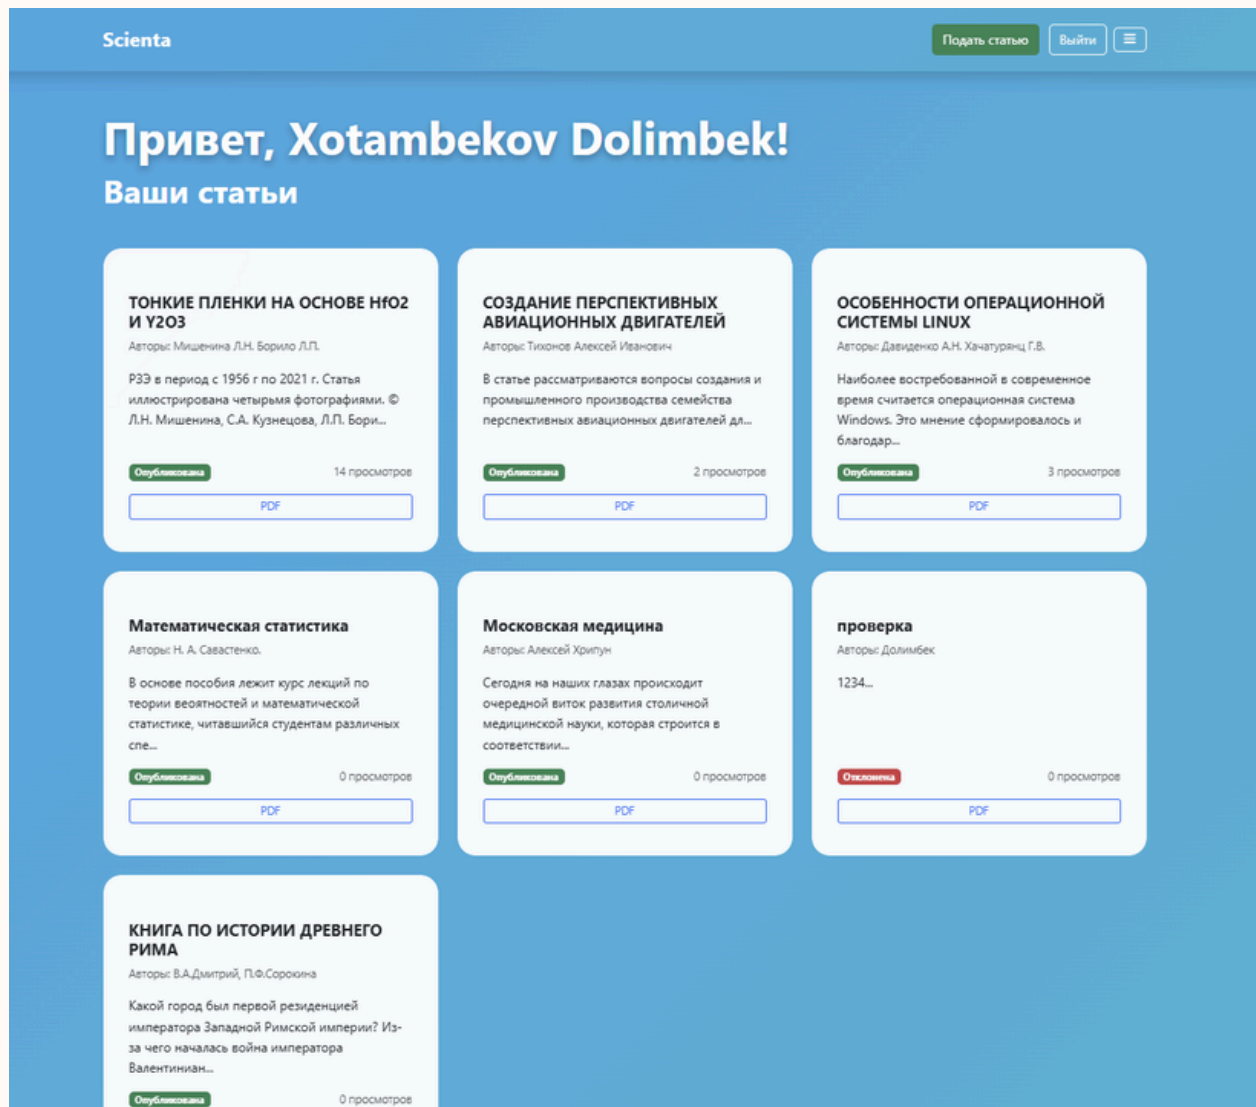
Scienta

Подать статью
Выйти
≡

Привет, Xotambekov Dolimbek!

Ваши статьи

ТОНКИЕ ПЛЕНКИ НА ОСНОВЕ HfO2 И Y2O3

Авторы: Мишенина Л.Н. Борило Л.П.

РЗЭ в период с 1956 г по 2021 г. Статья иллюстрирована четырьмя фотографиями. © Л.Н. Мишенина, С.А. Кузнецова, Л.П. Бори...

Опубликована
14 просмотров
PDF

СОЗДАНИЕ ПЕРСПЕКТИВНЫХ АВИАЦИОННЫХ ДВИГАТЕЛЕЙ

Авторы: Тихонов Алексей Иванович

В статье рассматриваются вопросы создания и промышленного производства семейства перспективных авиационных двигателей дл...

Опубликована
2 просмотров
PDF

ОСОБЕННОСТИ ОПЕРАЦИОННОЙ СИСТЕМЫ LINUX

Авторы: Давиденко А.Н. Хачатурянц Г.В.

Наиболее востребованной в современное время считается операционная система Windows. Это мнение сформировалось и благодар...

Опубликована
3 просмотров
PDF

Математическая статистика

Авторы: Н. А. Савастенко.

В основе пособия лежит курс лекций по теории веоятностей и математической статистике, читавшийся студентам различных спе...

Опубликована
0 просмотров
PDF

Московская медицина

Авторы: Алексей Хрипун

Сегодня на наших глазах происходит очередной виток развития столичной медицинской науки, которая строится в соответствии...

Опубликована
0 просмотров
PDF

проверка

Авторы: Долимбек

1234...

Отклонена
0 просмотров
PDF

КНИГА ПО ИСТОРИИ ДРЕВНЕГО РИМА

Авторы: В.А.Дмитрий, П.Ф.Сорокина

Какой город был первой резиденцией императора Западной Римской империи? Из-за чего началась война императора Валентиниан...

Опубликована
0 просмотров